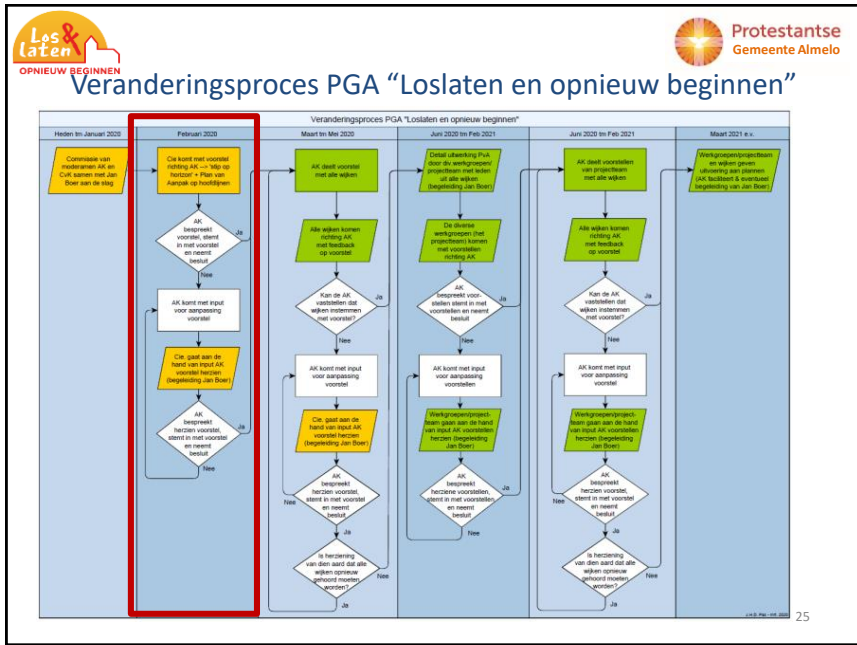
Los & laten
OPNIEUW BEGINNEN

Protestantse Gemeente Almelo

Veranderingsproces PGA "Loslaten en opnieuw beginnen"

Veranderingsproces PGA "Loslaten en opnieuw beginnen"

Heden tm Januari 2020

Commissie van moderamen AK en CvK samen met Jan Boer aan de slag

Februari 2020

Cie komt met voorstel richting AK --> 'stip op horizon' + Plan van Aanpak op hoofdlijnen

AK bespreekt voorstel, stemt in met voorstel en neemt besluit

Ja

Nee

AK komt met input voor aanpassing voorstel

Cie. gaat aan de hand van input AK voorstel herzien (begeleiding Jan Boer)

AK bespreekt herzien voorstel, stemt in met voorstel en neemt besluit

Nee

Maart tm Mei 2020

AK deelt voorstel met alle wijken

Alle wijken komen richting AK met feedback op voorstel

Kan de AK vaststellen dat wijken instemmen met voorstel?

Ja

Nee

AK komt met input voor aanpassing voorstel

Cie. gaat aan de hand van input AK voorstel herzien (begeleiding Jan Boer)

AK bespreekt herzien voorstel, stemt in met voorstel en neemt besluit

Nee

Ja

Is herziening van dien aard dat alle wijken opnieuw gehoord moeten worden?

Ja

Juni 2020 tm Feb 2021

Detail uitwerking PvA door de werkgroepen/ projectteam met leden uit alle wijken (begeleiding Jan Boer)

De diverse werkgroepen (het projectteam) komen met voorstellen richting AK

AK bespreekt voorstellen stemt in met voorstellen en neemt besluit

Ja

Nee

AK komt met input voor aanpassing voorstellen

Werkgroepen/project-team gaan aan de hand van input AK voorstellen herzien (begeleiding Jan Boer)

AK bespreekt herziene voorstellen, stemt in met voorstellen en neemt besluit

Nee

Juni 2020 tm Feb 2021

AK deelt voorstellen van projectteam met alle wijken

Alle wijken komen richting AK met feedback op voorstel

Kan de AK vaststellen dat wijken instemmen met voorstel?

Ja

Nee

AK komt met input voor aanpassing voorstel

Werkgroepen/project-team gaan aan de hand van input AK voorstellen herzien (begeleiding Jan Boer)

AK bespreekt herzien voorstel, stemt in met voorstel en neemt besluit

Nee

Is herziening van dien aard dat alle wijken opnieuw gehoord moeten worden?

Nee

Maart 2021 e.v.

Werkgroepen/projectteam en wijken geven uitvoering aan plannen (AK faciliteert & evalueert begeleiding Jan Boer)

25